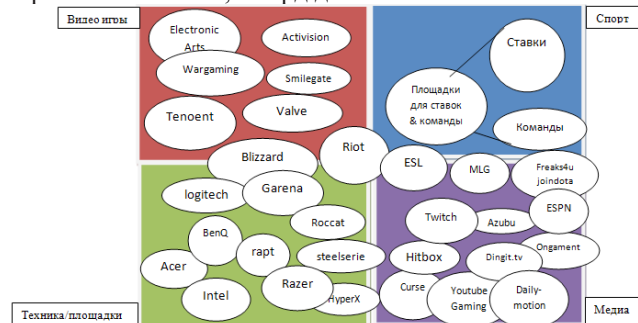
Видео игры

Electronic Arts

Activision

Wargaming

Smilegate

Tenoent

Valve

Спорт

Ставки

Площадки для ставок & команды

Команды

Blizzard

Riot

ESL

MLG

Freaks4u joindota

logitech

Garena

Roccat

Twitch

Azubu

ESPN

BenQ

rapt

steelserie

Hitbox

Dingit.tv

Ongament

Acer

Intel

Razer

HyperX

Curse

Youtube Gaming

Daily-motion

Техника/площадки

Медиа